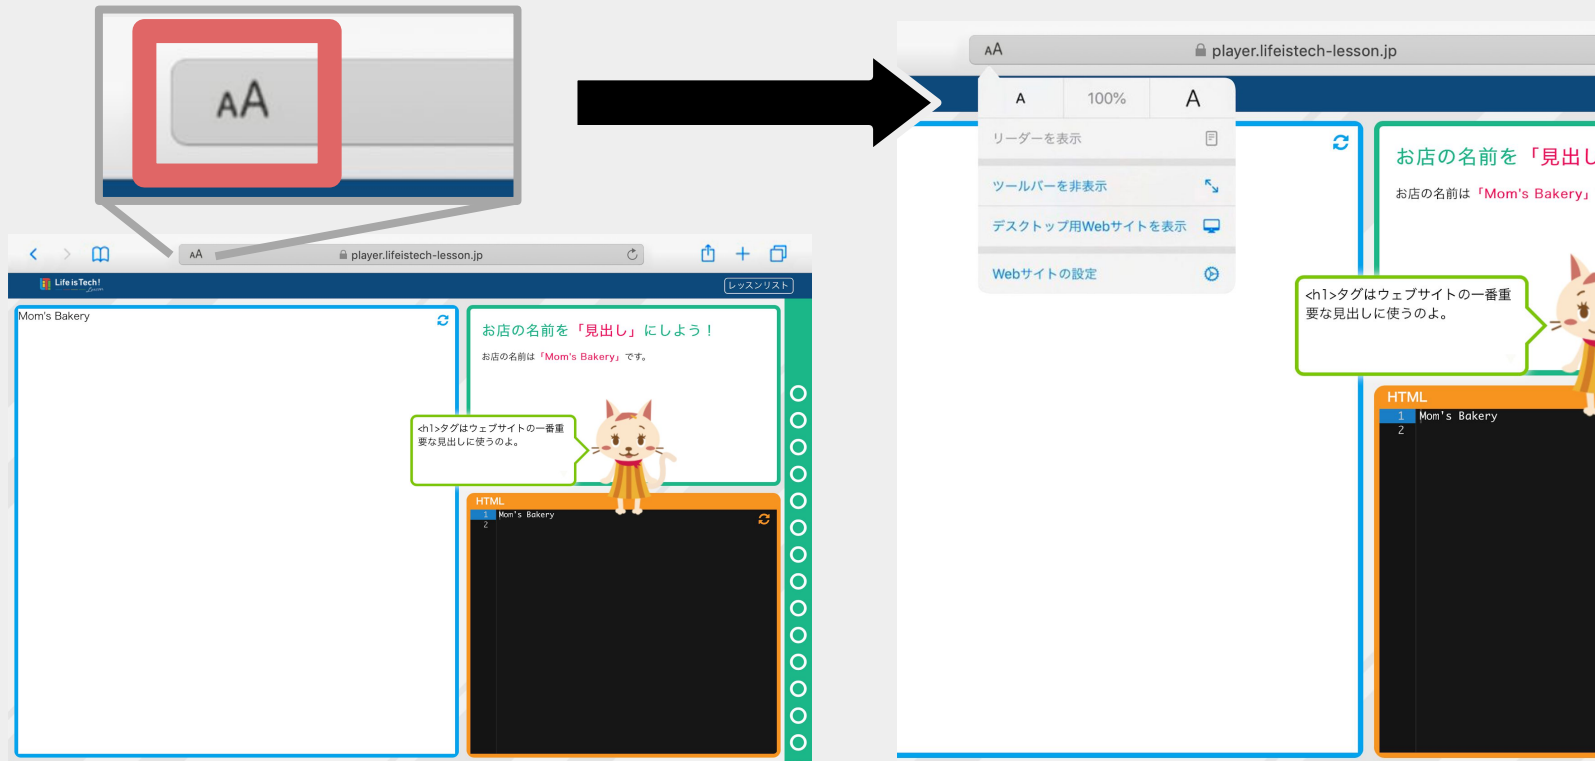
AA

AA player.lifeistech-lesson.jp

Life is Tech! Lesson

レッスンリスト

Mom's Bakery

お店の名前を「見出し」にしよう！

お店の名前は「Mom's Bakery」です。

<h1>タグはウェブサイトの一番重要な見出しに使うのよ。

HTML

1 Mom's Bakery
2

AA player.lifeistech-lesson.jp

A 100% A

リーダーを表示

ツールバーを非表示

デスクトップ用Webサイトを表示

Webサイトの設定

お店の名前を「見出し

お店の名前は「Mom's Bakery」

<h1>タグはウェブサイトの一番重要な見出しに使うのよ。

HTML

1 Mom's Bakery
2